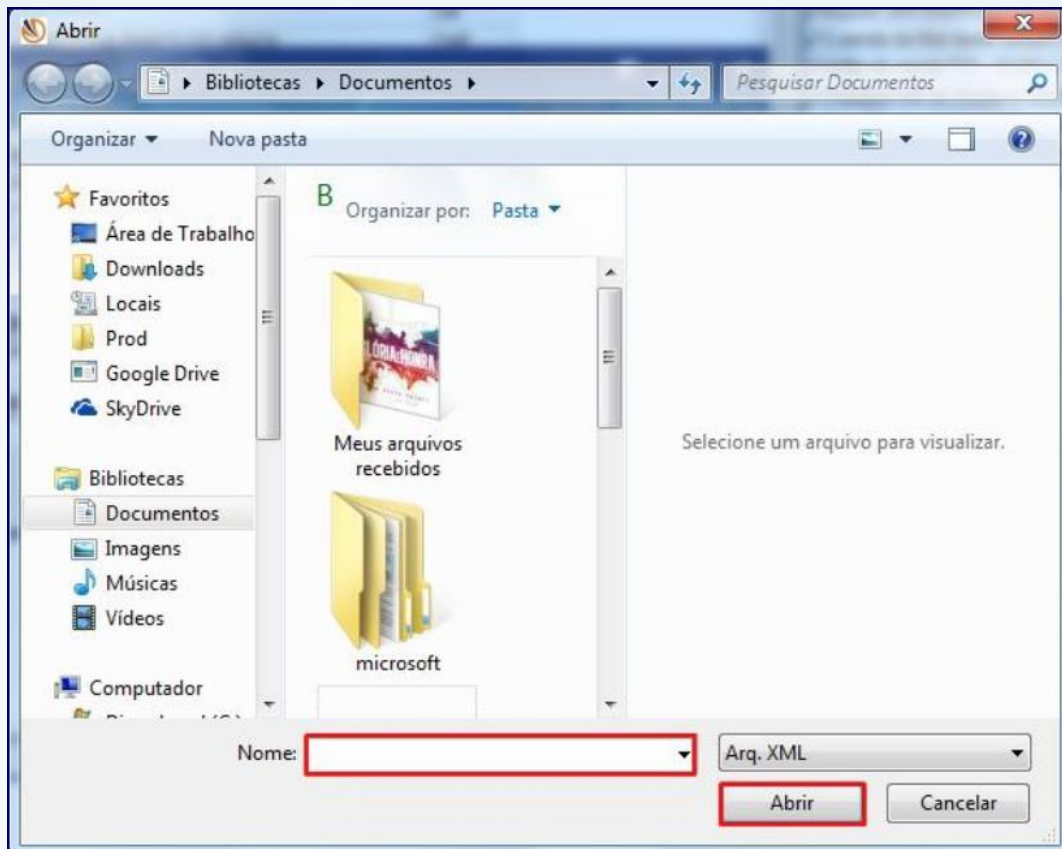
Abrir

Bibliotecas ▸ Documentos ▸

Pesquisar Documentos

Organizar ▾ Nova pasta

Favoritos
Área de Trabalho
Downloads
Locais
Prod
Google Drive
SkyDrive

Bibliotecas
Documentos
Imagens
Músicas
Vídeos

Computador
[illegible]

B
Organizar por: Pasta ▾

Meus arquivos recebidos

microsoft

Selecione um arquivo para visualizar.

Nome:

Arq. XML

Abrir

Cancelar